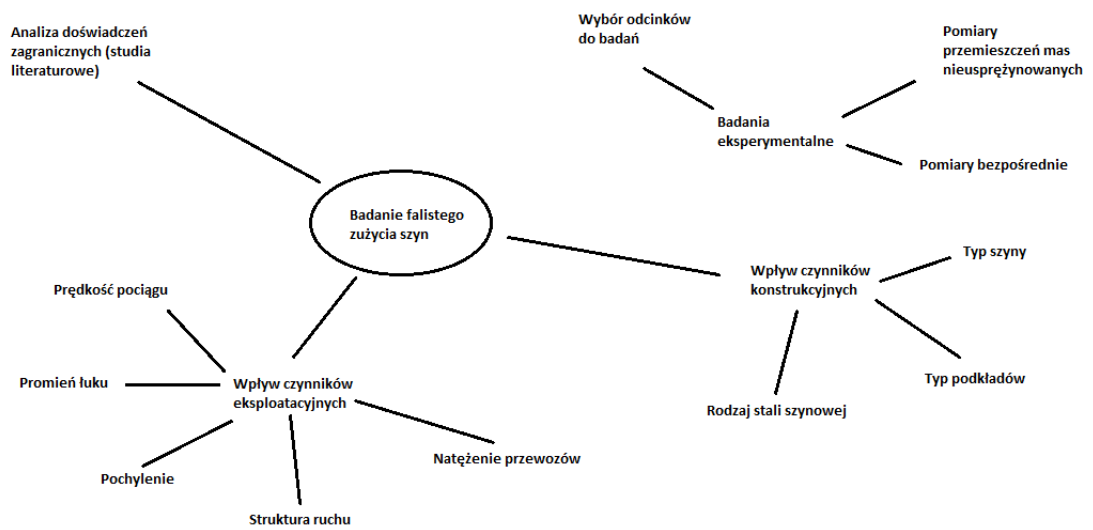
Analiza doświadczeń zagranicznych (studia literaturowe)

Wybór odcinków do badań

Pomiary przemieszczeń mas nieusprężynowanych

Badania eksperymentalne

Pomiary bezpośrednie

Badanie falistego zużycia szyn

Wpływ czynników konstrukcyjnych

Typ szyny

Typ podkładów

Rodzaj stali szynowej

Prędkość pociągu

Promień łuku

Wpływ czynników eksploatacyjnych

Pochylenie

Struktura ruchu

Natężenie przewozów